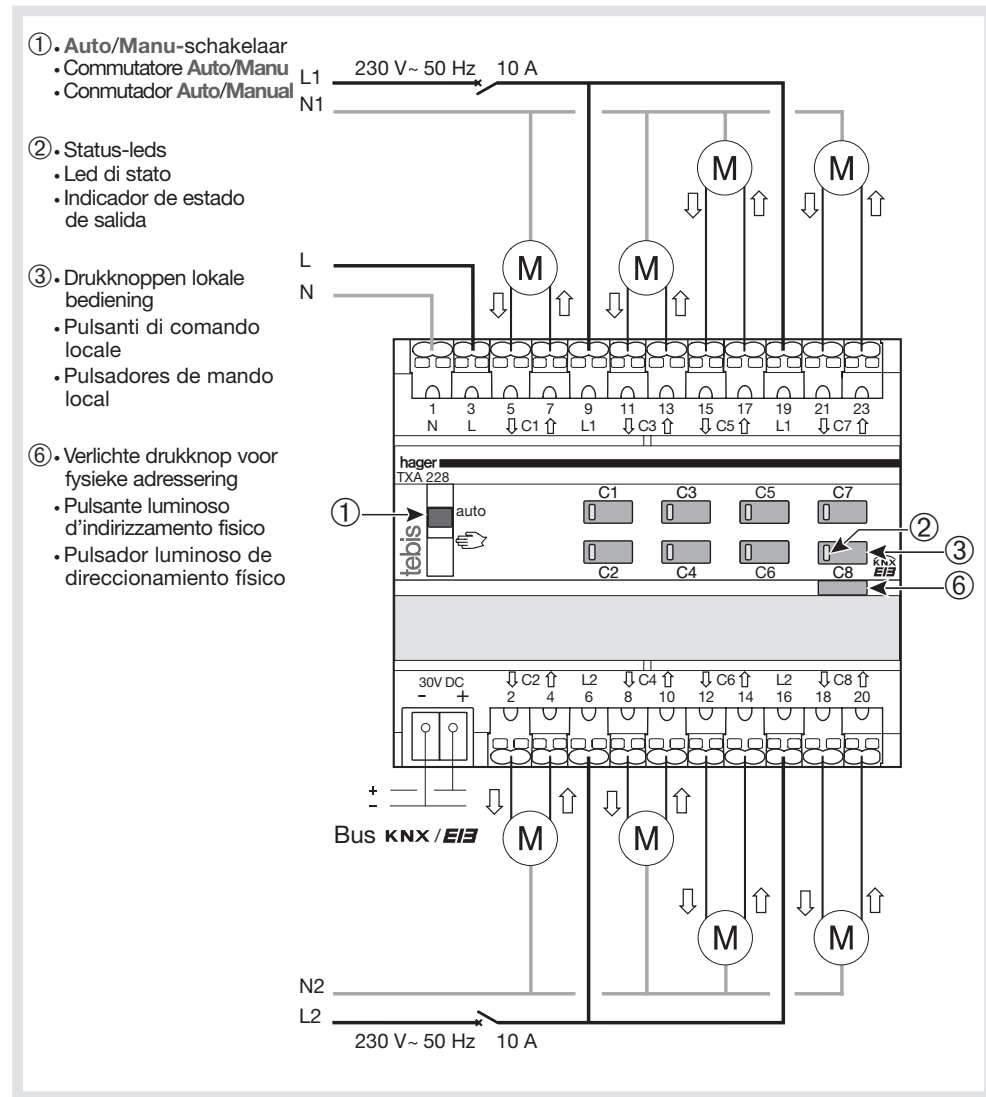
① • Auto/Manu-schakelaar
• Commutatore Auto/Manu
• Conmutador Auto/Manual

② • Status-leds
• Led di stato
• Indicador de estado de salida

③ • Drukknoppen lokale bediening
• Pulsanti di comando locale
• Pulsadores de mando local

⑥ • Verlichte drukknop voor fysieke adressering
• Pulsante luminoso d'indirizzamento fisico
• Pulsador luminoso de direccionamiento físico

L1 230 V~ 50 Hz 10 A
N1

M M M M

L
N

1 N 3 L 5 ⇩ C1 ⇧ 7 9 L1 11 ⇩ C3 ⇧ 13 15 ⇩ C5 ⇧ 17 19 L1 21 ⇩ C7 ⇧ 23

hager
TXA 228
tebis
① auto
C1 C3 C5 C7
C2 C4 C6 C8
② ③ ⑥
KNX EIB

30V DC
- +
⇩ C2 ⇧ 2 4 L2 6 ⇩ C4 ⇧ 8 10 ⇩ C6 ⇧ 12 14 L2 16 ⇩ C8 ⇧ 18 20

+
-
Bus KNX / EIB

M M M M

N2
L2
230 V~ 50 Hz 10 A